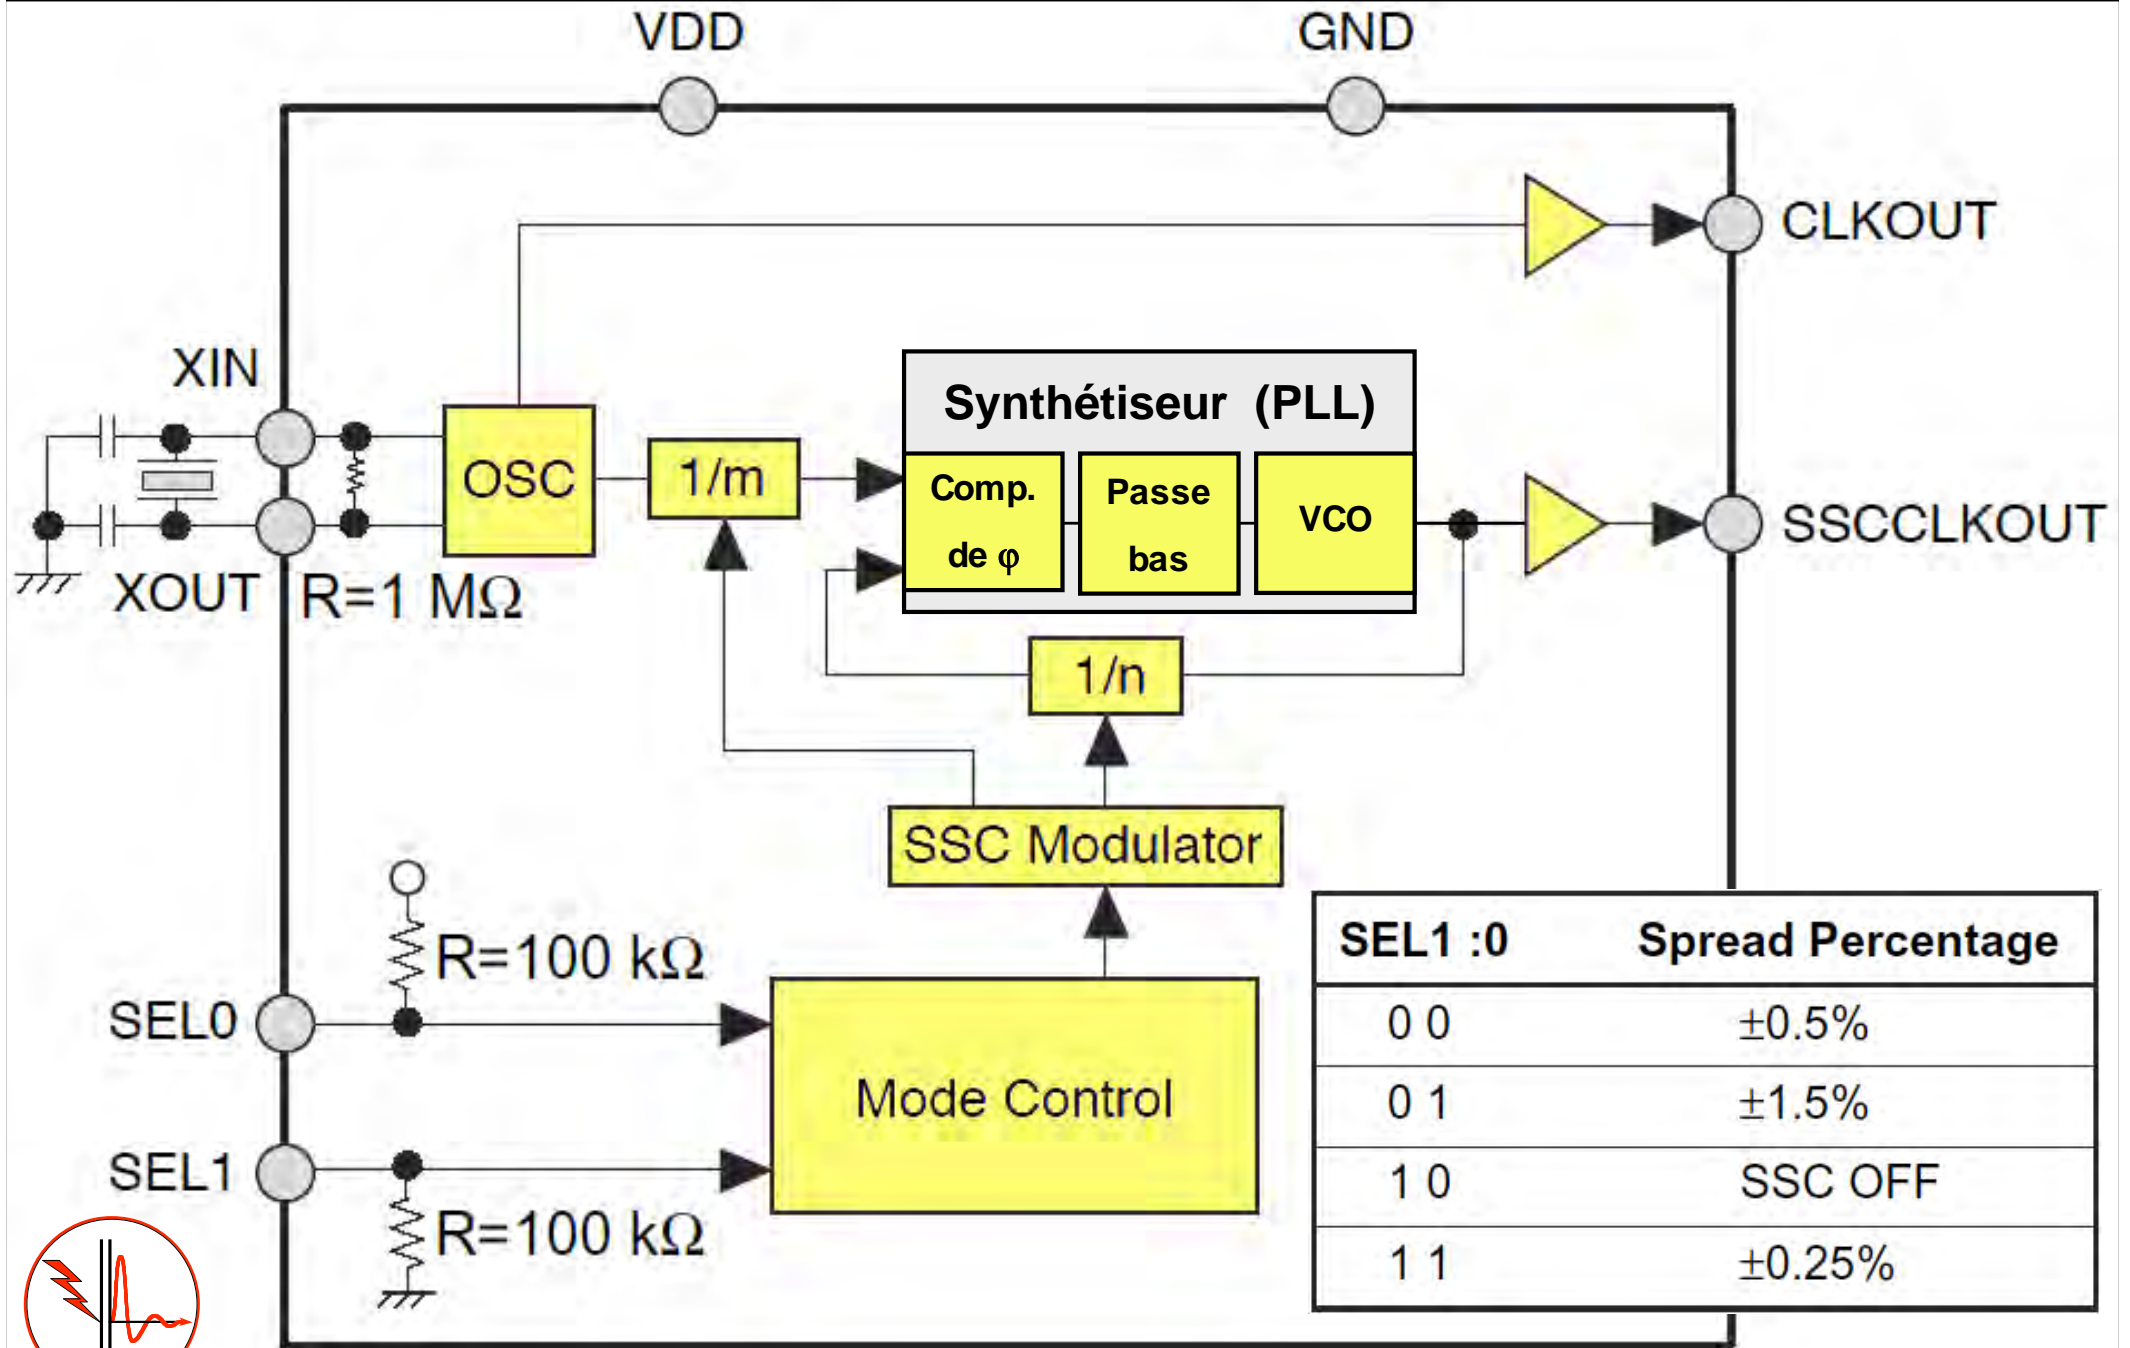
VDD

GND

CLKOUT

XIN

OSC

1/m

Synthétiseur (PLL)

Comp. de φ

Passe bas

VCO

SSCCLKOUT

XOUT

R=1 MΩ

1/n

SSC Modulator

R=100 kΩ

SEL0

Mode Control

SEL1

R=100 kΩ

| SEL1 :0 | Spread Percentage |
|---|---|
| 0 0 | ±0.5% |
| 0 1 | ±1.5% |
| 1 0 | SSC OFF |
| 1 1 | ±0.25% |